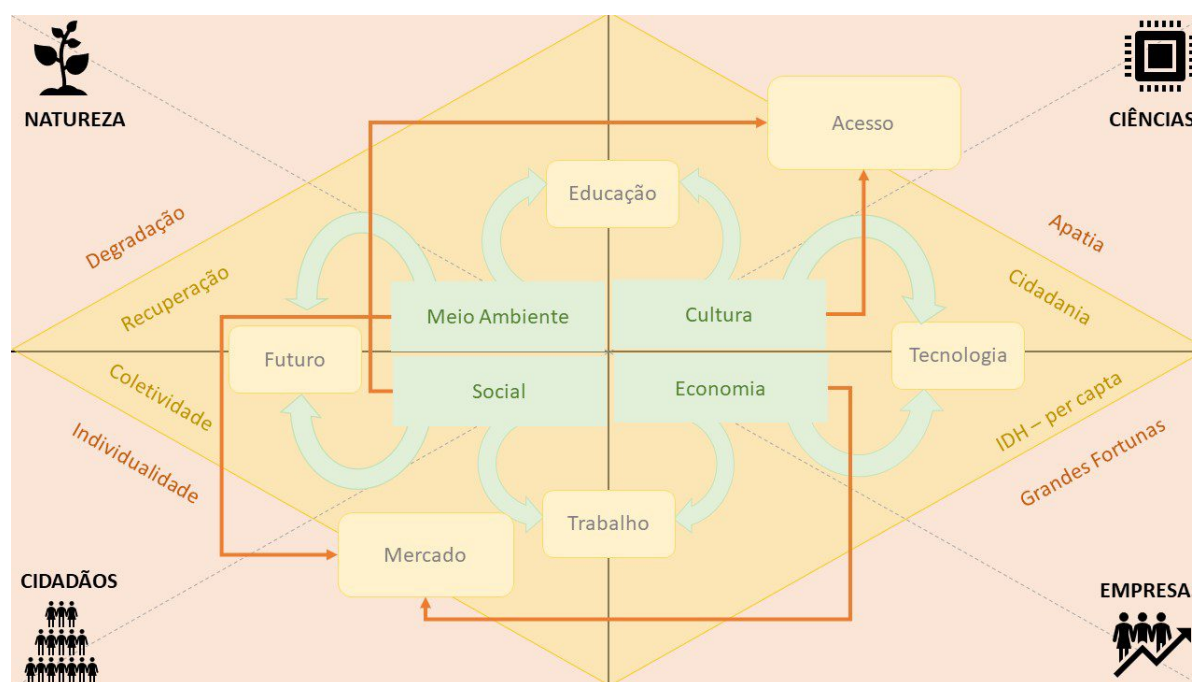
NATUREZA

CIÊNCIAS

Acesso

Educação

Degradação

Recuperação

Apatia

Cidadania

Meio Ambiente

Cultura

Futuro

Tecnologia

Social

Economia

Coletividade

Individualidade

IDH – per capta

Grandes Fortunas

Trabalho

Mercado

CIDADÃOS

EMPRESA